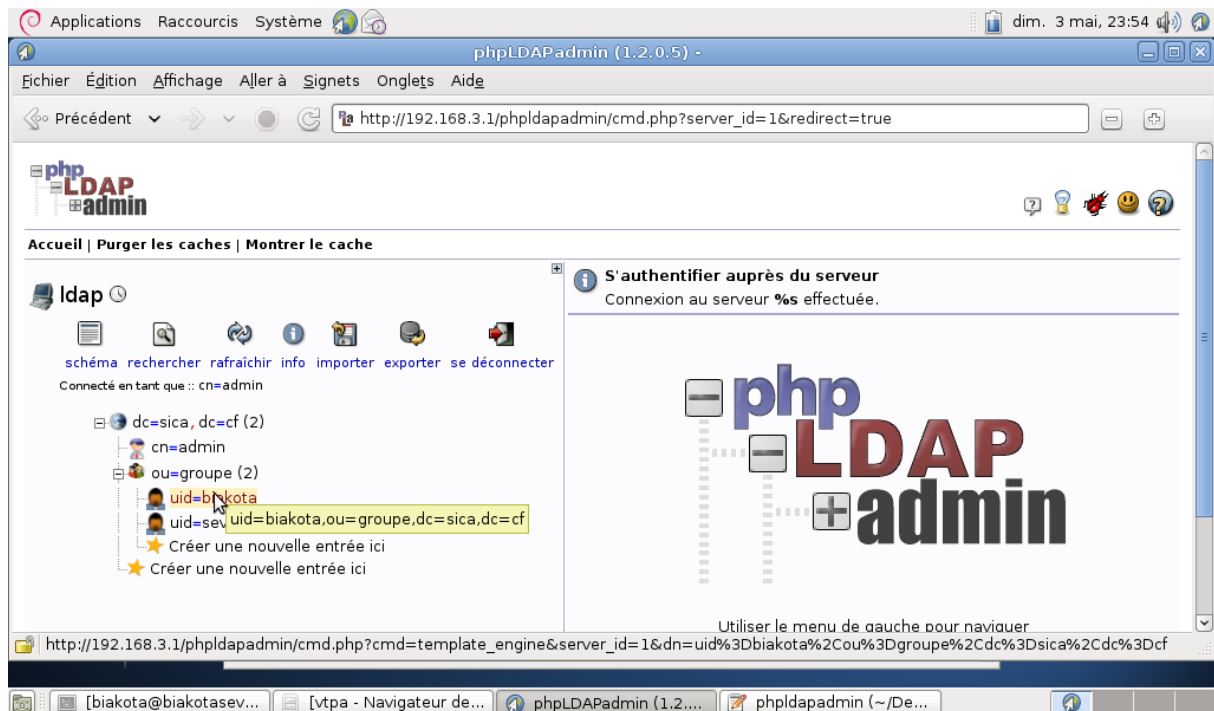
Applications Raccourcis Système

dim. 3 mai, 23:54

phpLDAPadmin (1.2.0.5) -

Fichier Édition Affichage Aller à Signets Onglets Aide

Précédent

http://192.168.3.1/phpldapadmin/cmd.php?server_id=1&redirect=true

php LDAP admin

Accueil | Purger les caches | Montrer le cache

ldap

schéma rechercher rafraîchir info importer exporter se déconnecter

Connecté en tant que :: cn=admin

dc=sica, dc=cf (2)

cn=admin

ou=groupe (2)

uid=biakota

uid=sev

uid=biakota,ou=groupe,dc=sica,dc=cf

Créer une nouvelle entrée ici

Créer une nouvelle entrée ici

S'authentifier auprès du serveur

Connexion au serveur %s effectuée.

php LDAP admin

Utiliser le menu de gauche pour naviguer

http://192.168.3.1/phpldapadmin/cmd.php?cmd=template_engine&server_id=1&dn=uid%3Dbiakota%2Cou%3Dgroupe%2Cdc%3Dsica%2Cdc%3Dcf

[biakota@biakotasev... [vtpa - Navigateur de... phpLDAPadmin (1.2.... phpldapadmin (~/De...